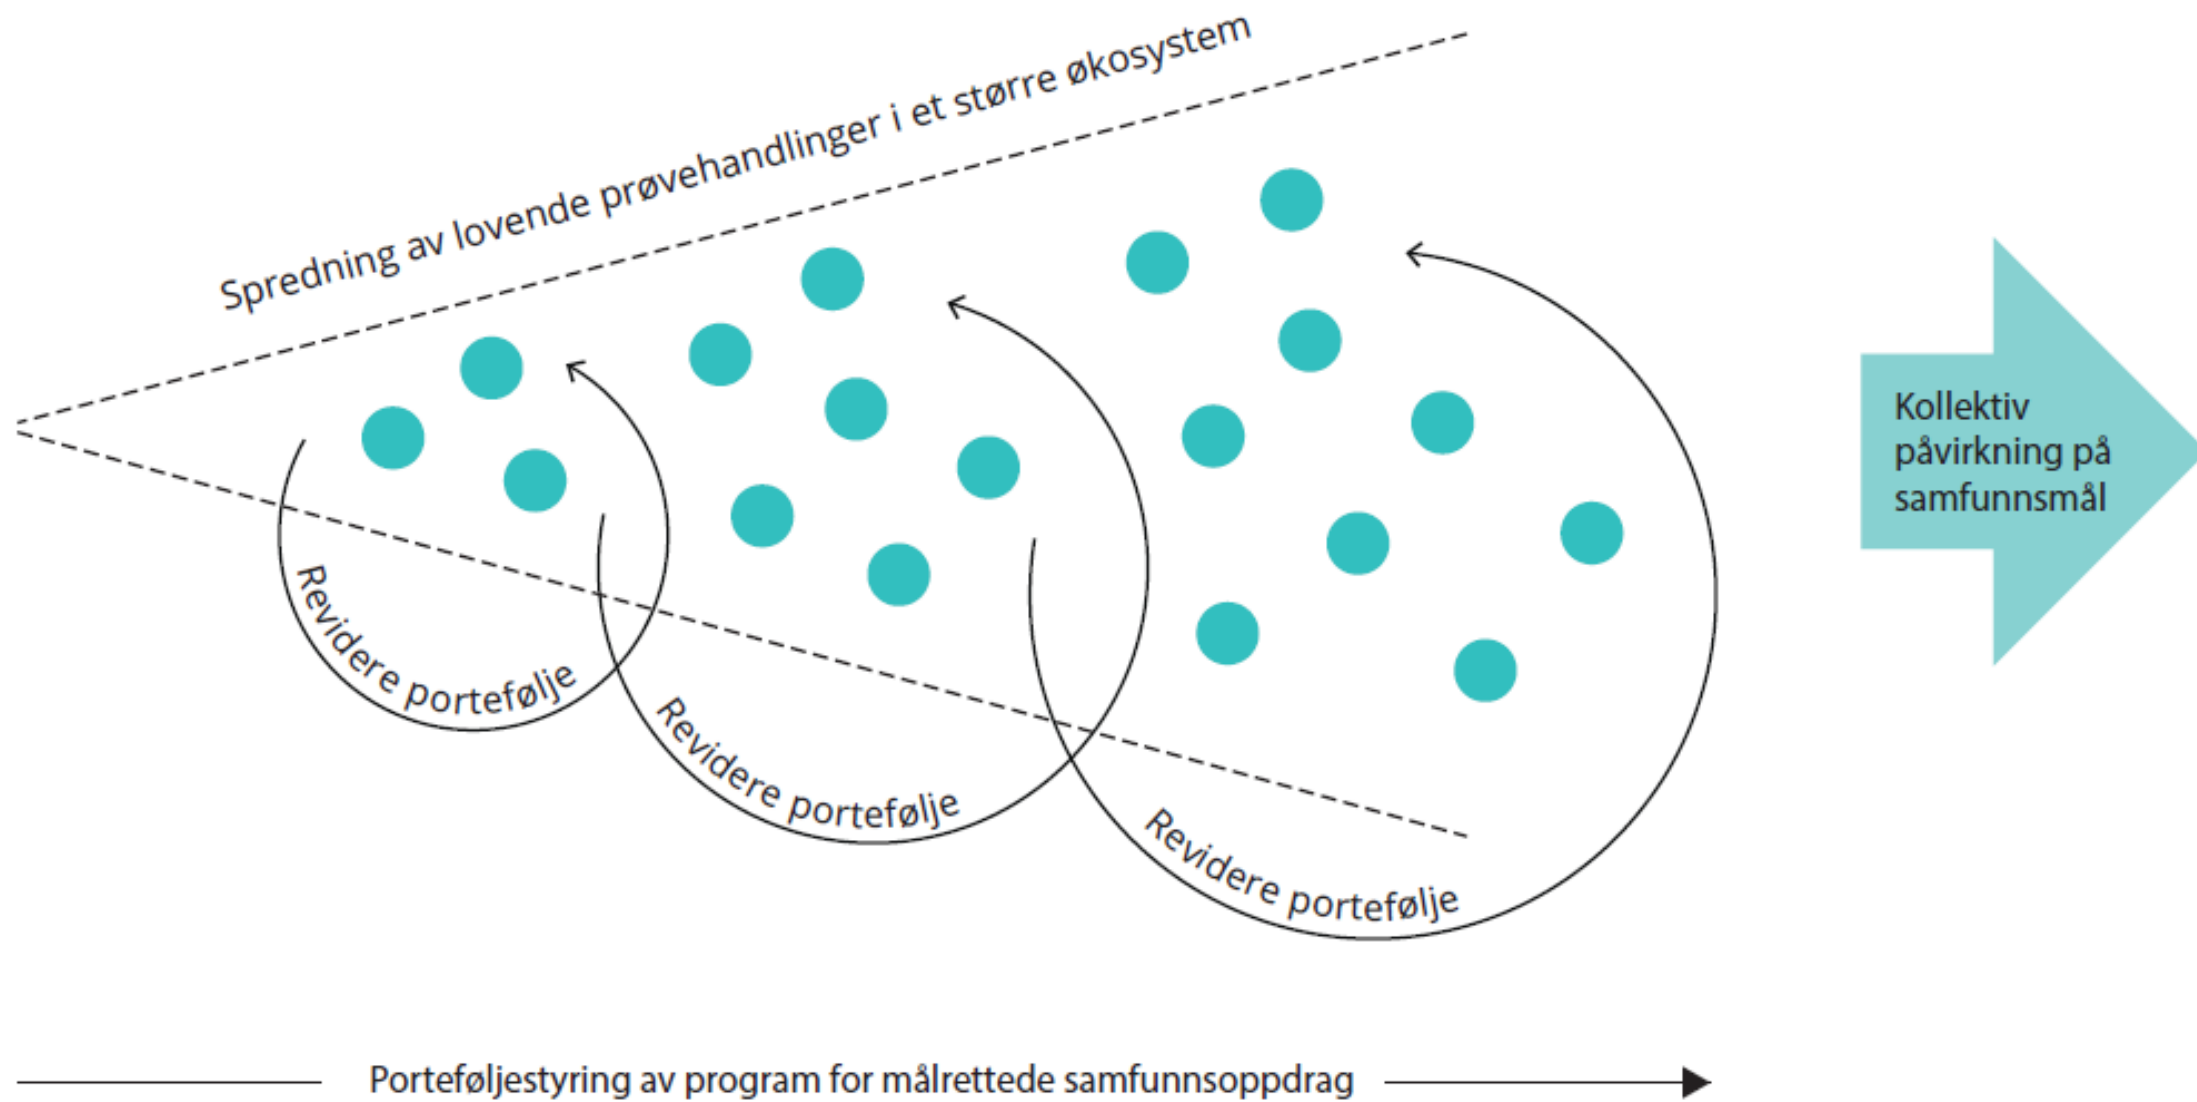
Spredning av lovende prøvehandlinger i et større økosystem

Revidere portefølje

Revidere portefølje

Revidere portefølje

Kollektiv påvirkning på samfunnsmål

Porteføljestyring av program for målrettede samfunnsoppdrag